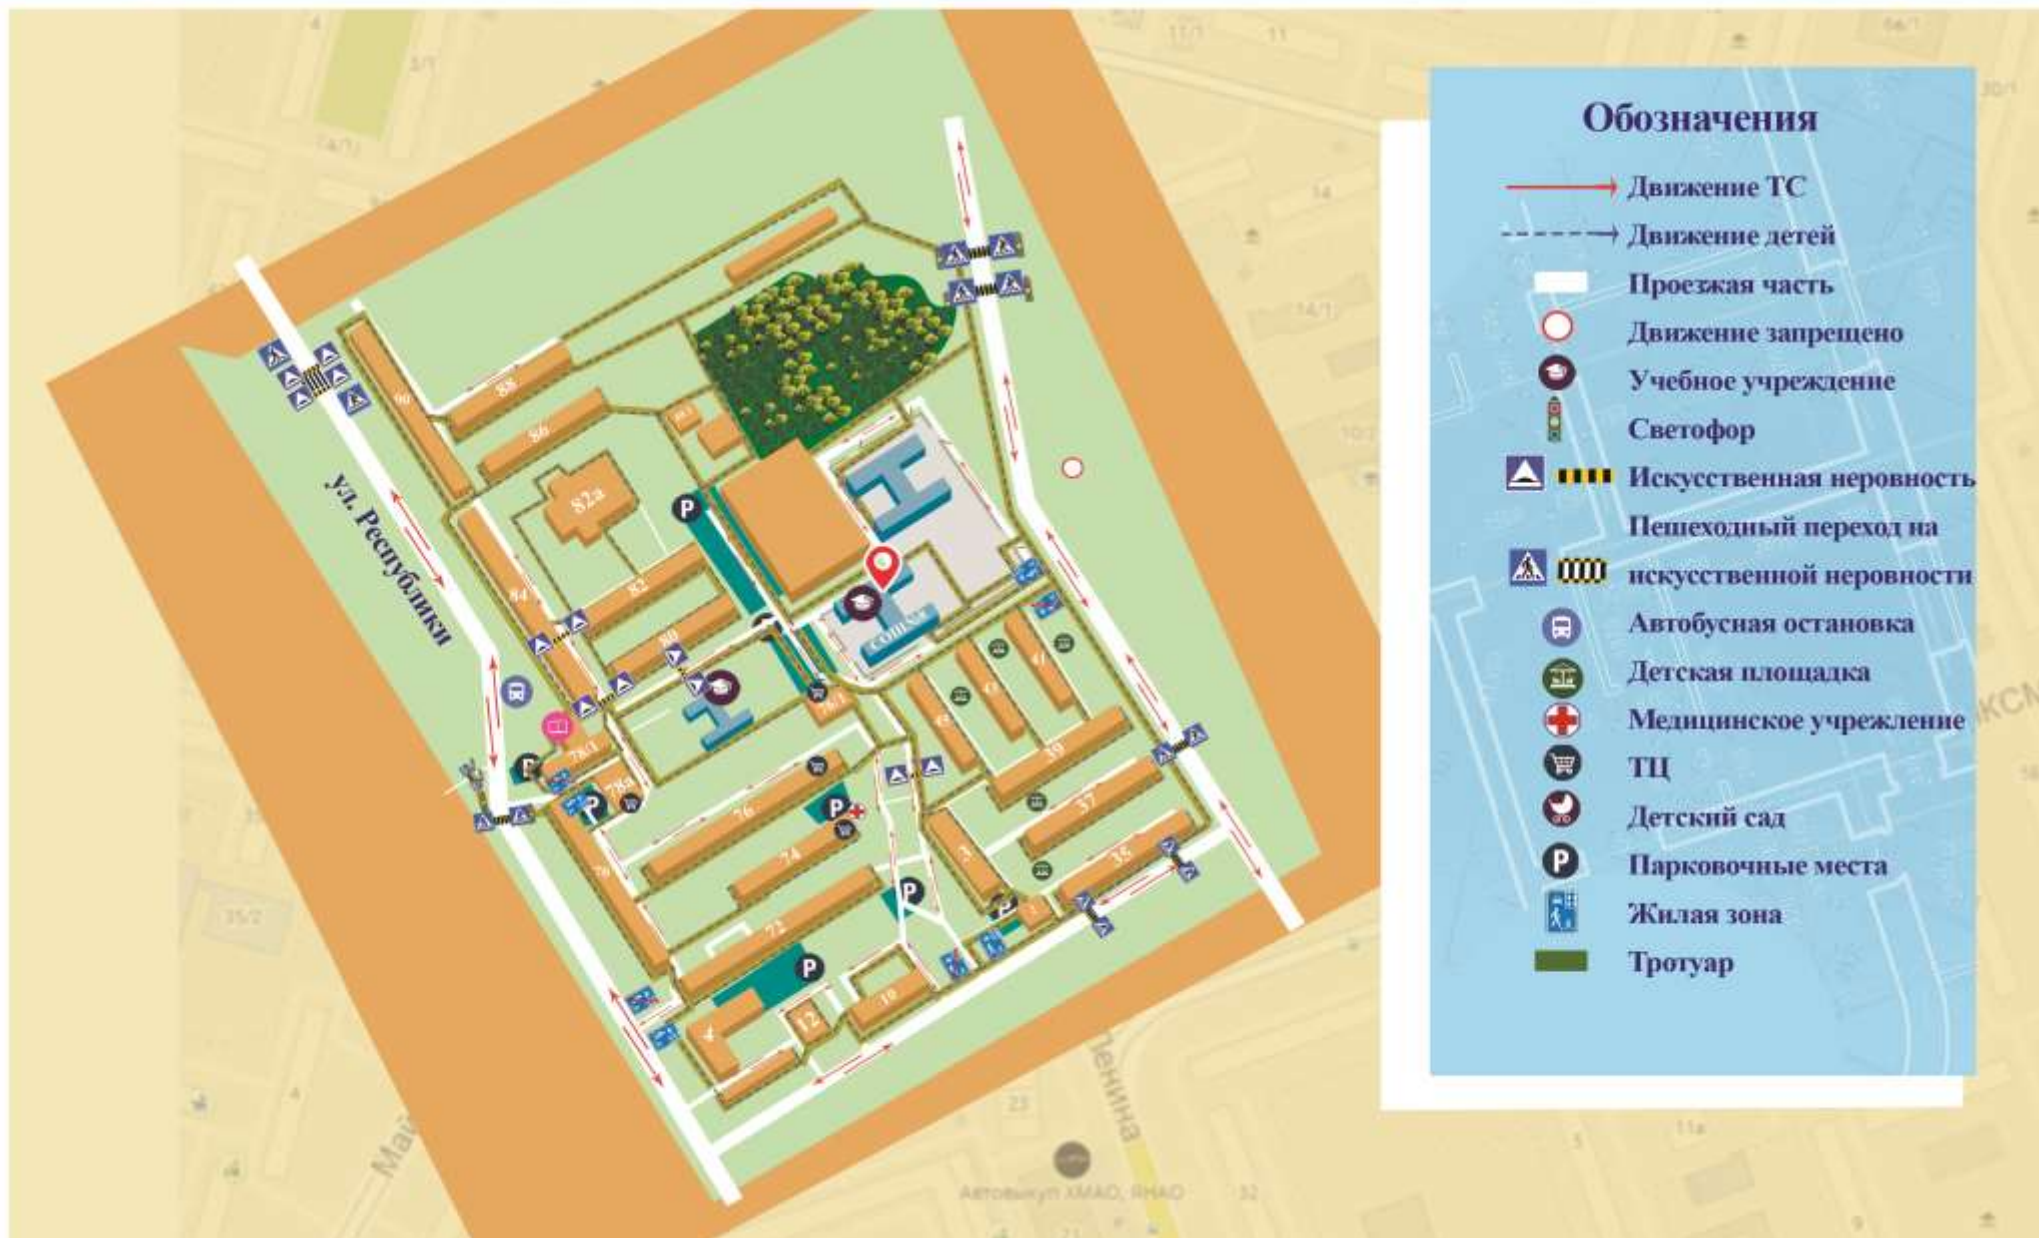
Обозначения
Движение ТС
Движение детей
Проезжая часть
Движение запрещено
Учебное учреждение
Светофор
Искусственная неровность
Пешеходный переход на искусственной неровности
Автобусная остановка
Детская площадка
Медицинское учреждение
ТЦ
Детский сад
Парковочные места
Жилая зона
Тротуар

ул. Республики
88
86
90
82а
82
84
80
78/1
78а
76
74
72
70
12
10
45
43
41
39
37
35
3
СОШ №3
Ленина
Автовыкуп ХМАО, ЯНАО
14
14/1
11
11/1
3/1
14/1
23
32
35/2
11а
5
9